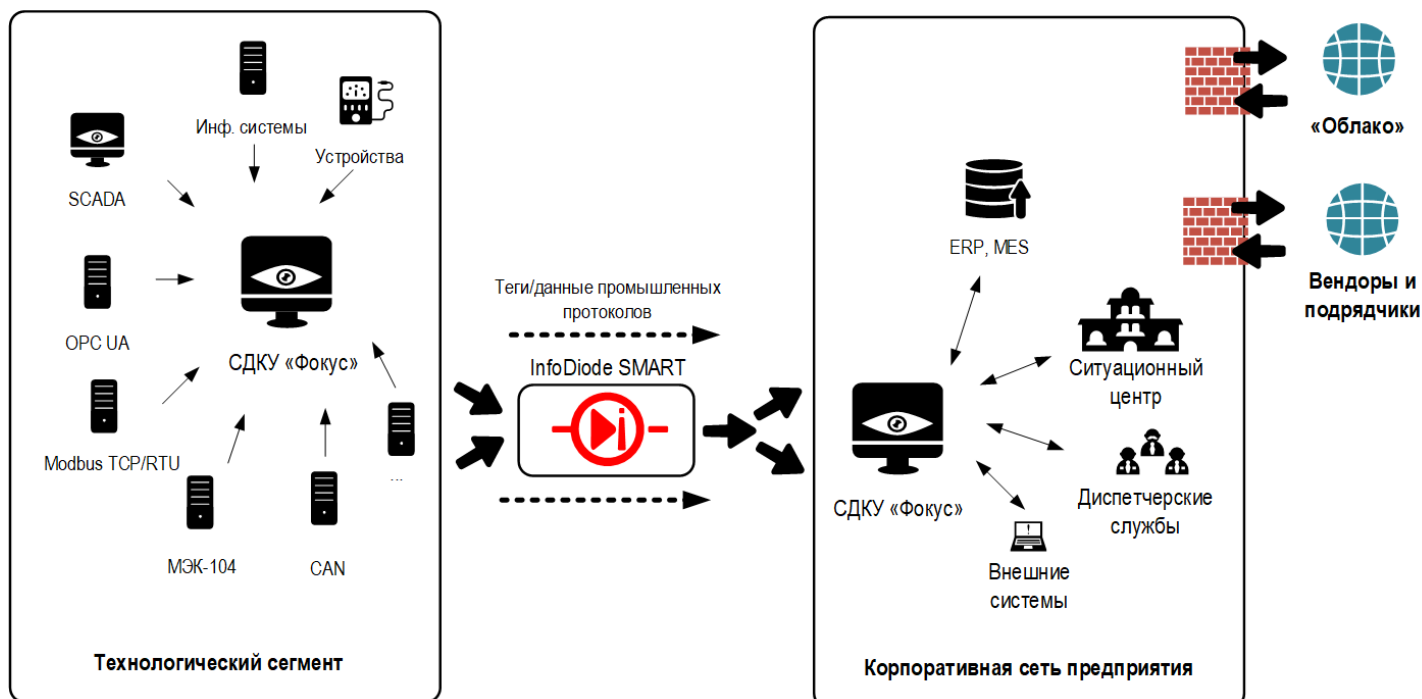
Инф. системы

Устройства

SCADA

OPC UA

СДКУ «Фокус»

Modbus TCP/RTU

...

МЭК-104

CAN

Технологический сегмент

Теги/данные промышленных протоколов

InfoDiode SMART

ERP, MES

Ситуационный центр

СДКУ «Фокус»

Диспетчерские службы

Внешние системы

Корпоративная сеть предприятия

«Облако»

Вендоры и подрядчики